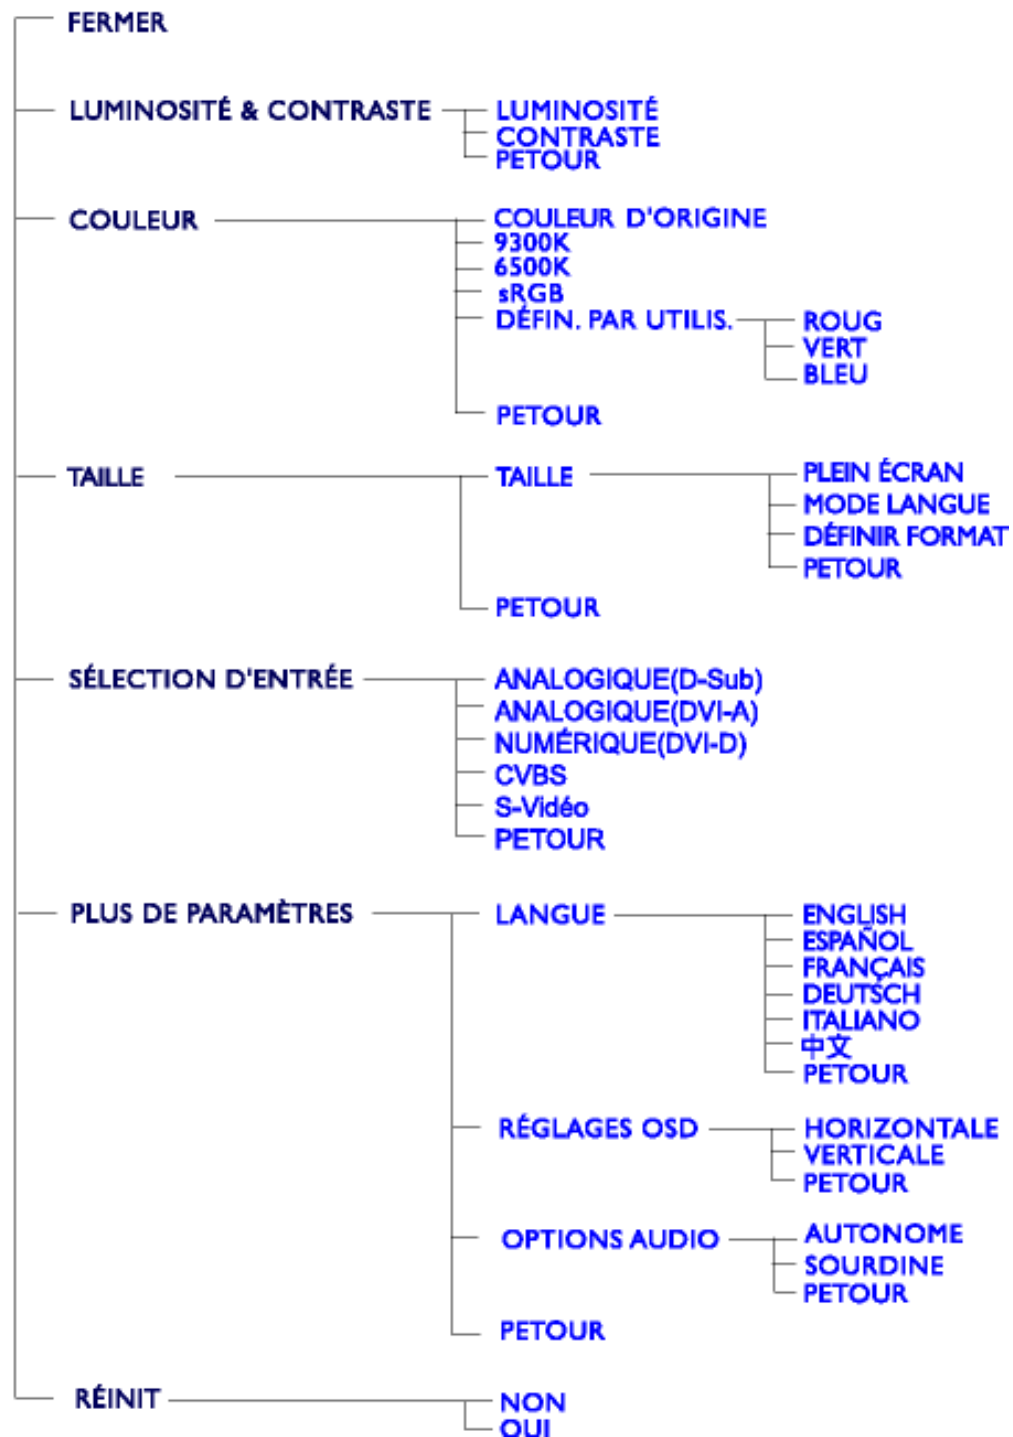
FERMER

LUMINOSITÉ & CONTRASTE
LUMINOSITÉ
CONTRASTE
PETOUR

COULEUR
COULEUR D'ORIGINE
9300K
6500K
sRGB
DÉFIN. PAR UTILIS.
ROUG
VERT
BLEU
PETOUR

TAILLE
TAILLE
PLEIN ÉCRAN
MODE LANGUE
DÉFINIR FORMAT
PETOUR
PETOUR

SÉLECTION D'ENTRÉE
ANALOGIQUE(D-Sub)
ANALOGIQUE(DVI-A)
NUMÉRIQUE(DVI-D)
CVBS
S-Vidéo
PETOUR

PLUS DE PARAMÈTRES
LANGUE
ENGLISH
ESPAÑOL
FRANÇAIS
DEUTSCH
ITALIANO
中文
PETOUR
RÉGLAGES OSD
HORIZONTALE
VERTICALE
PETOUR
OPTIONS AUDIO
AUTONOME
SOURDINE
PETOUR
PETOUR

RÉINIT
NON
OUI